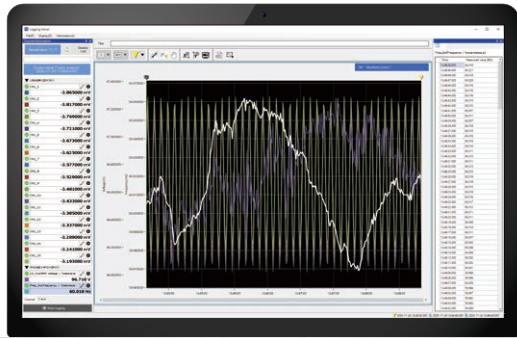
-3.865000 mV
-3.817000 mV
-3.769000 mV
-3.713000 mV
-3.673000 mV
-3.625000 mV
-3.577000 mV
-3.529000 mV
-3.481000 mV
-3.433000 mV
-3.385000 mV
-3.337000 mV
-3.289000 mV
-3.241000 mV
-3.193000 mV
96.710
60.010